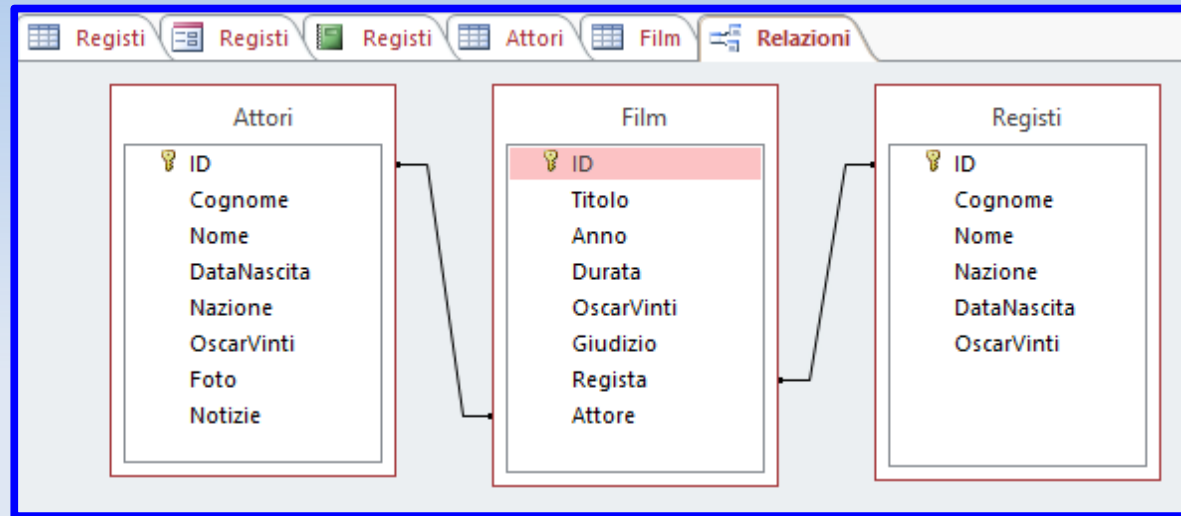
Registi | Registi | Registi | Attori | Film | Relazioni

Attori
ID
Cognome
Nome
DataNascita
Nazione
OscarVinti
Foto
Notizie

Film
ID
Titolo
Anno
Durata
OscarVinti
Giudizio
Regista
Attore

Registi
ID
Cognome
Nome
Nazione
DataNascita
OscarVinti